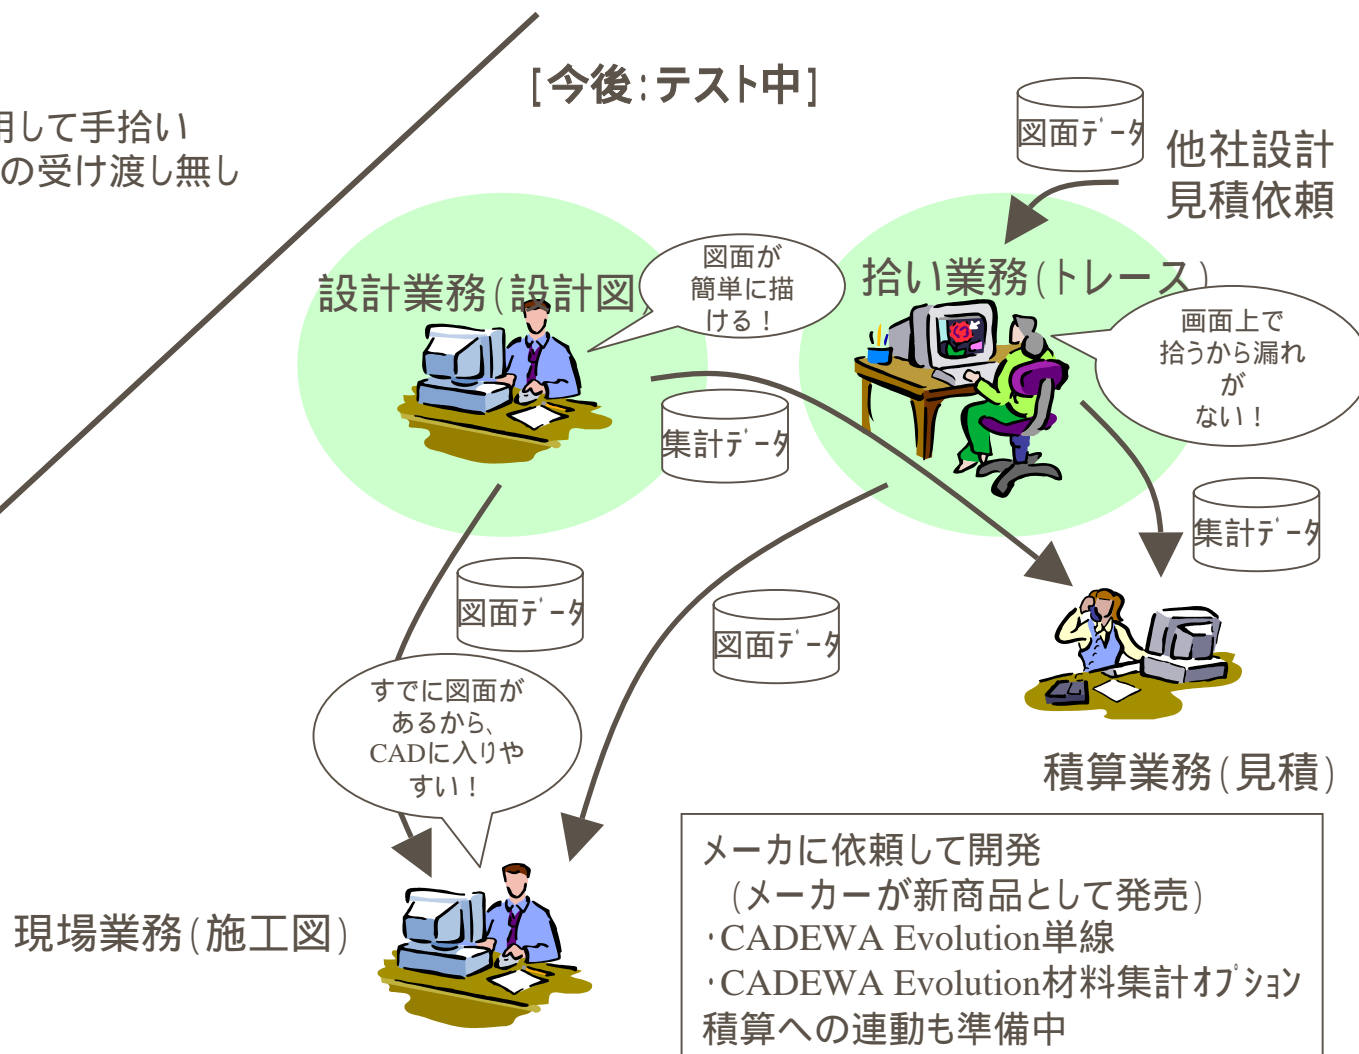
用して手拾い
の受け渡し無し

[今後:テスト中]

図面ﾃﾞｰﾀ

他社設計
見積依頼

設計業務(設計図

図面が
簡単に描
ける！

拾い業務(トレース)

画面上で
拾うから漏れ
が
ない！

集計ﾃﾞｰﾀ

集計ﾃﾞｰﾀ

図面ﾃﾞｰﾀ

図面ﾃﾞｰﾀ

すでに図面が
あるから、
CADに入りや
すい！

積算業務(見積)

現場業務(施工図)

メーカに依頼して開発
(メーカーが新商品として発売)
・CADEWA Evolution単線
・CADEWA Evolution材料集計ｵﾌﾟｼｮﾝ
積算への連動も準備中